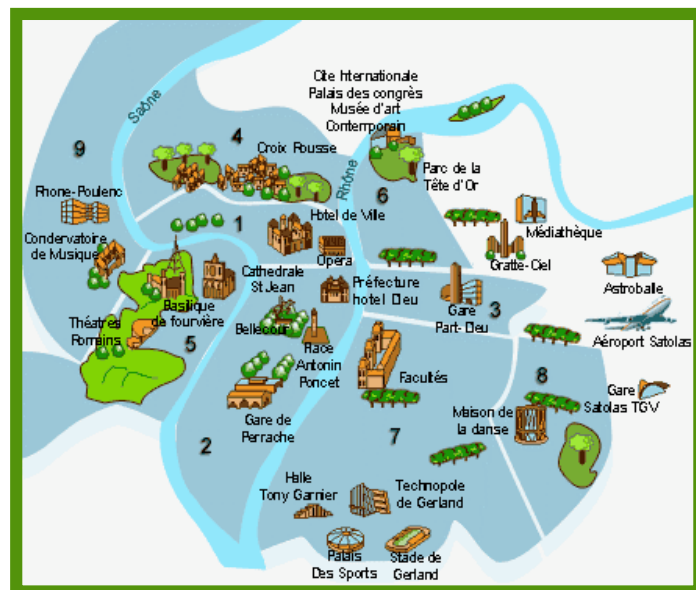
Saône

Rhône

9

4

Croix Rousse

Cite Internationale
Palais des congrès
Musée d'art
Contemporain

6

Parc de la
Tête d'Or

Rhone-Poulenc

1

Hotel de Ville

Condervatoire
de Musique

Médiathèque

Opéra

Gratte-Ciel

Cathedrale
St Jean

Préfecture
hotel Dieu

3

Astroballe

Basilique
de fourvière

Gare
Part-Dieu

Théatres
Romains

5

Bellecour

Aéroport Satolas

Place
Antonin
Poncet

Facultés

8

Gare
Satolas TGV

Maison de
la danse

Gare de
Perrache

2

7

Halle
Tony Garnier

Technopole
de Gerland

Palais
Des Sports

Stade de
Gerland